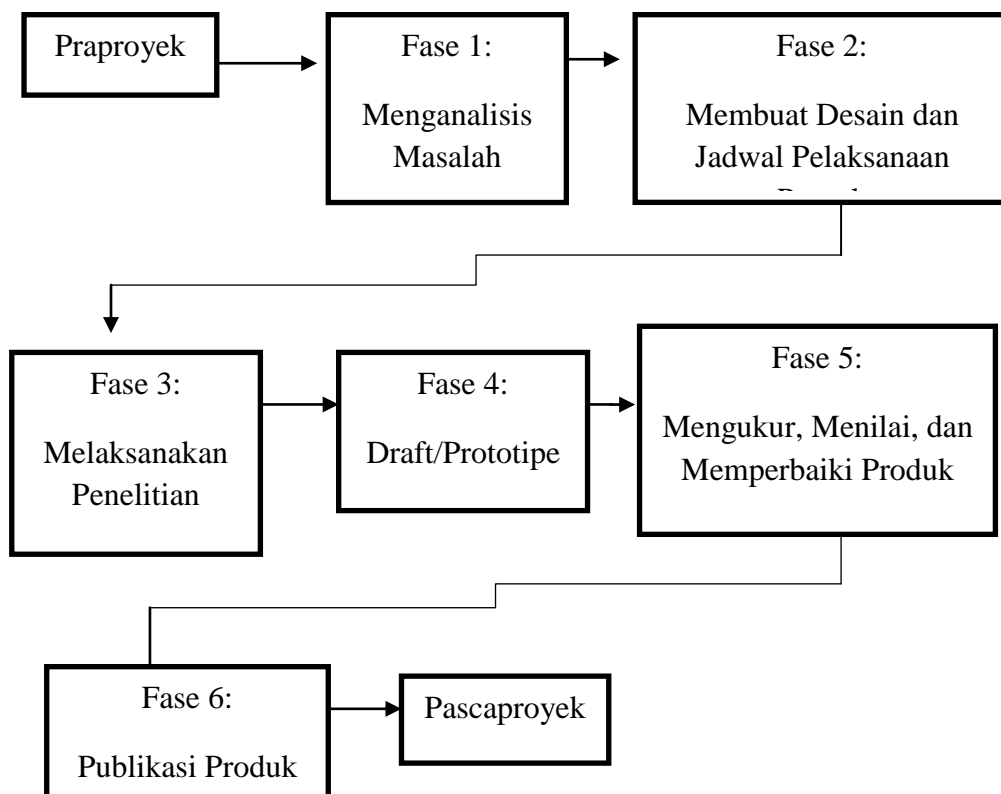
Praproyek

Fase 1:

Menganalisis Masalah

Fase 2:

Membuat Desain dan Jadwal Pelaksanaan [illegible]

Fase 3:

Melaksanakan Penelitian

Fase 4:

Draft/Prototipe

Fase 5:

Mengukur, Menilai, dan Memperbaiki Produk

Fase 6:

Publikasi Produk

Pascaproyek